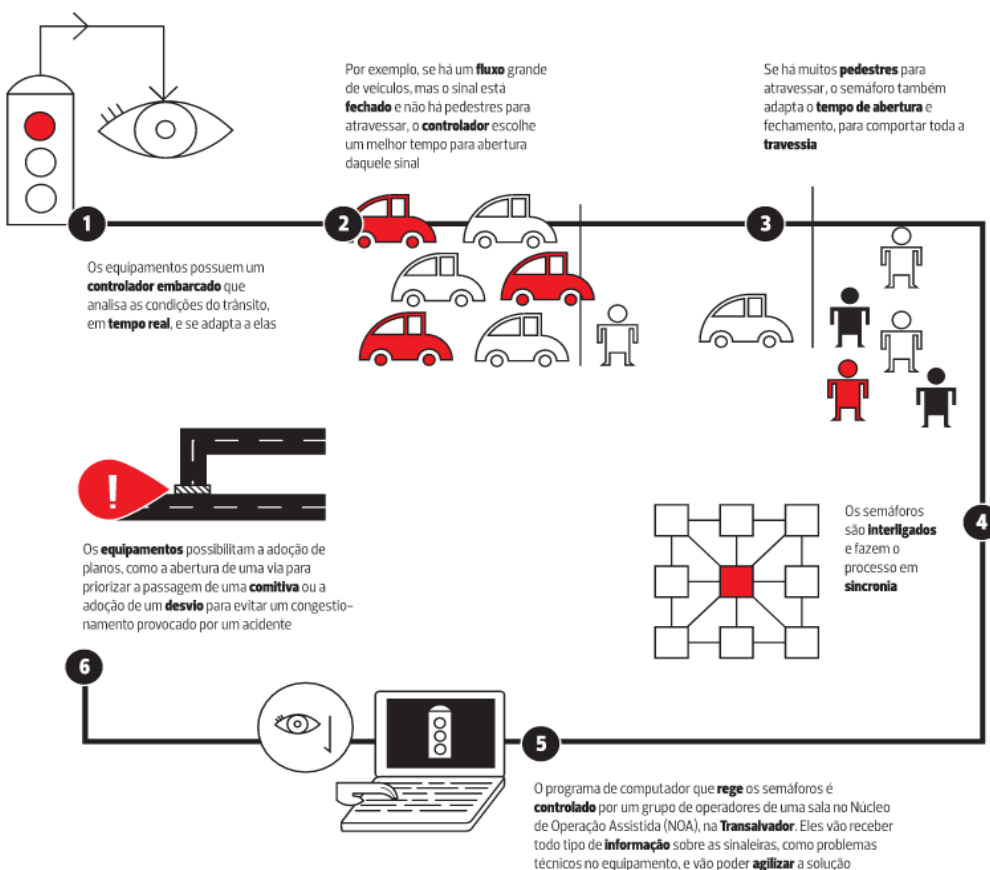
1

Os equipamentos possuem um **controlador embarcado** que analisa as condições do trânsito, em **tempo real**, e se adapta a elas

2

Por exemplo, se há um **fluxo** grande de veículos, mas o sinal está **fechado** e não há pedestres para atravessar, o **controlador** escolhe um melhor tempo para abertura daquele sinal

3

Se há muitos **pedestres** para atravessar, o semáforo também adapta o **tempo de abertura** e fechamento, para comportar toda a **travessia**

4

Os semáforos são **interligados** e fazem o processo em **sincronia**

!

Os **equipamentos** possibilitam a adoção de planos, como a abertura de uma via para priorizar a passagem de uma **comitiva** ou a adoção de um **desvio** para evitar um congestionamento provocado por um acidente

6

5

O programa de computador que **rege** os semáforos é **controlado** por um grupo de operadores de uma sala no Núcleo de Operação Assistida (NOA), na **Transalvador**. Eles vão receber todo tipo de **informação** sobre as sinaleiras, como problemas técnicos no equipamento, e vão poder **agilizar** a solução